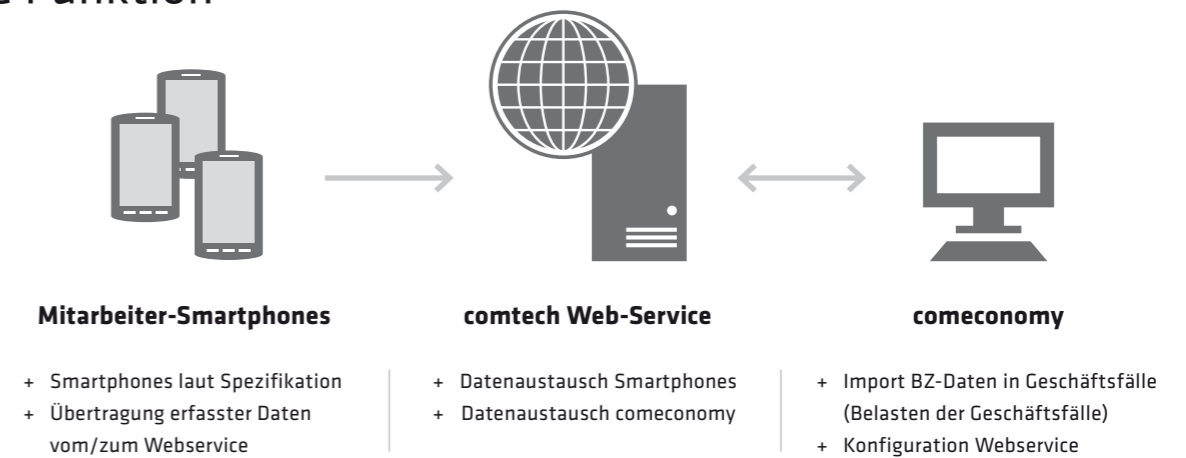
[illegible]unktion

Mitarbeiter-Smartphones

+ Smartphones laut Spezifikation
+ Übertragung erfasster Daten vom/zum Webservice

comtech Web-Service

+ Datenaustausch Smartphones
+ Datenaustausch comeconomy

comeconomy

+ Import BZ-Daten in Geschäftsfälle (Belasten der Geschäftsfälle)
+ Konfiguration Webservice